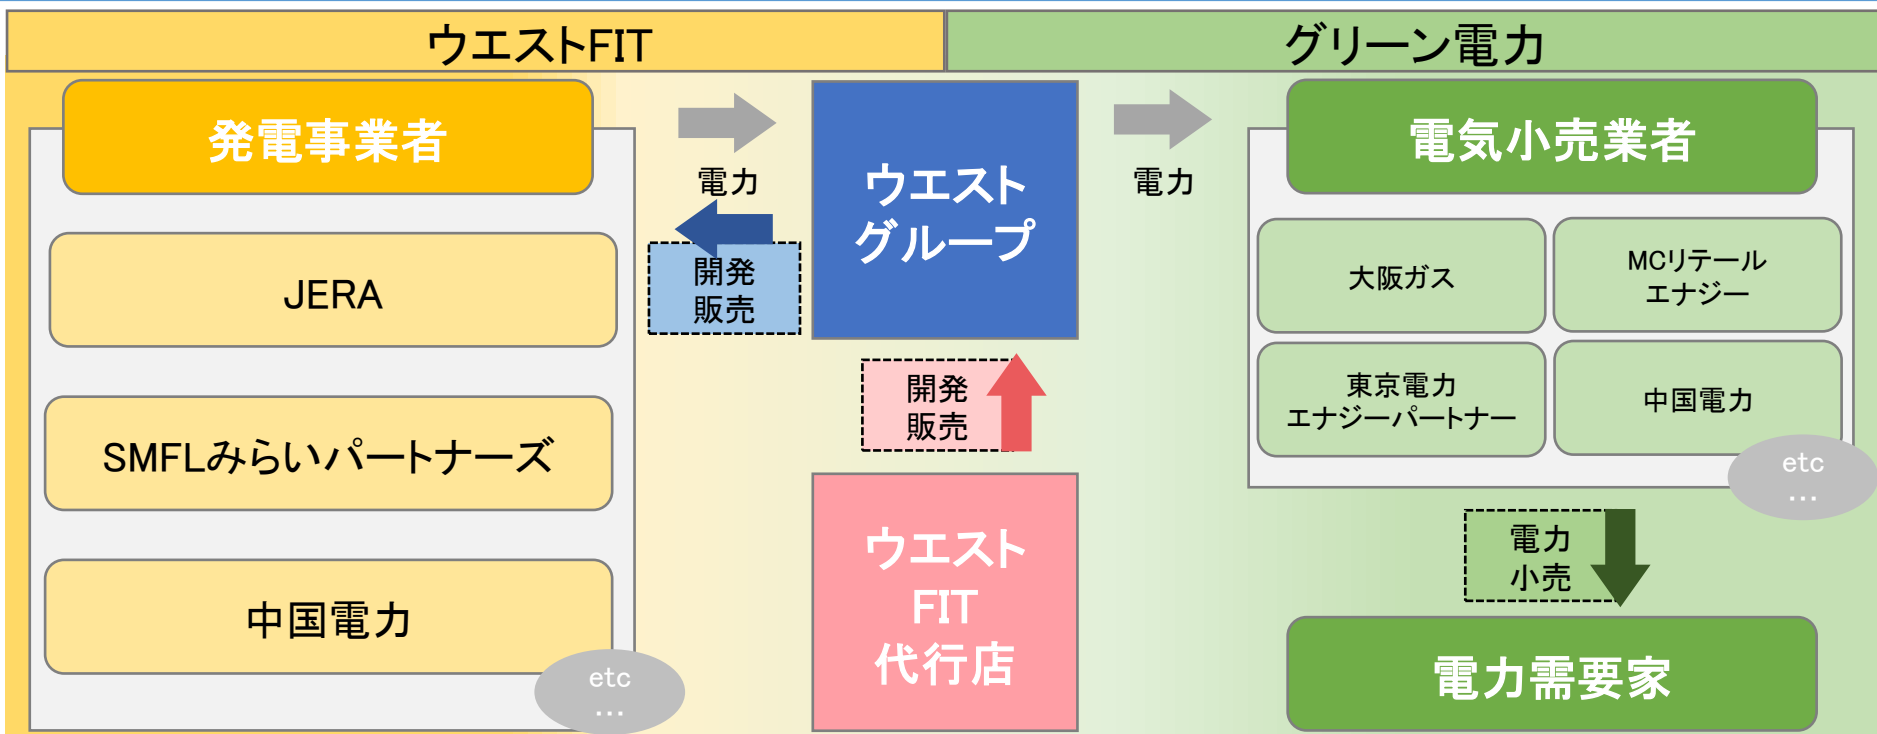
ウエストFIT

グリーン電力

発電事業者

JERA

SMFLみらいパートナーズ

中国電力

etc
…

電力

開発
販売

ウエスト
グループ

開発
販売

ウエスト
FIT
代行店

電力

電気小売業者

大阪ガス

MCリテール
エナジー

東京電力
エナジーパートナー

中国電力

etc
…

電力
小売

電力需要家